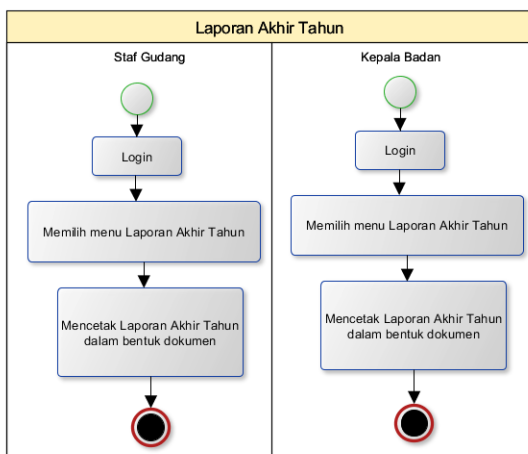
Laporan Akhir Tahun

Staf Gudang

Login

Memilih menu Laporan Akhir Tahun

Mencetak Laporan Akhir Tahun dalam bentuk dokumen

Kepala Badan

Login

Memilih menu Laporan Akhir Tahun

Mencetak Laporan Akhir Tahun dalam bentuk dokumen